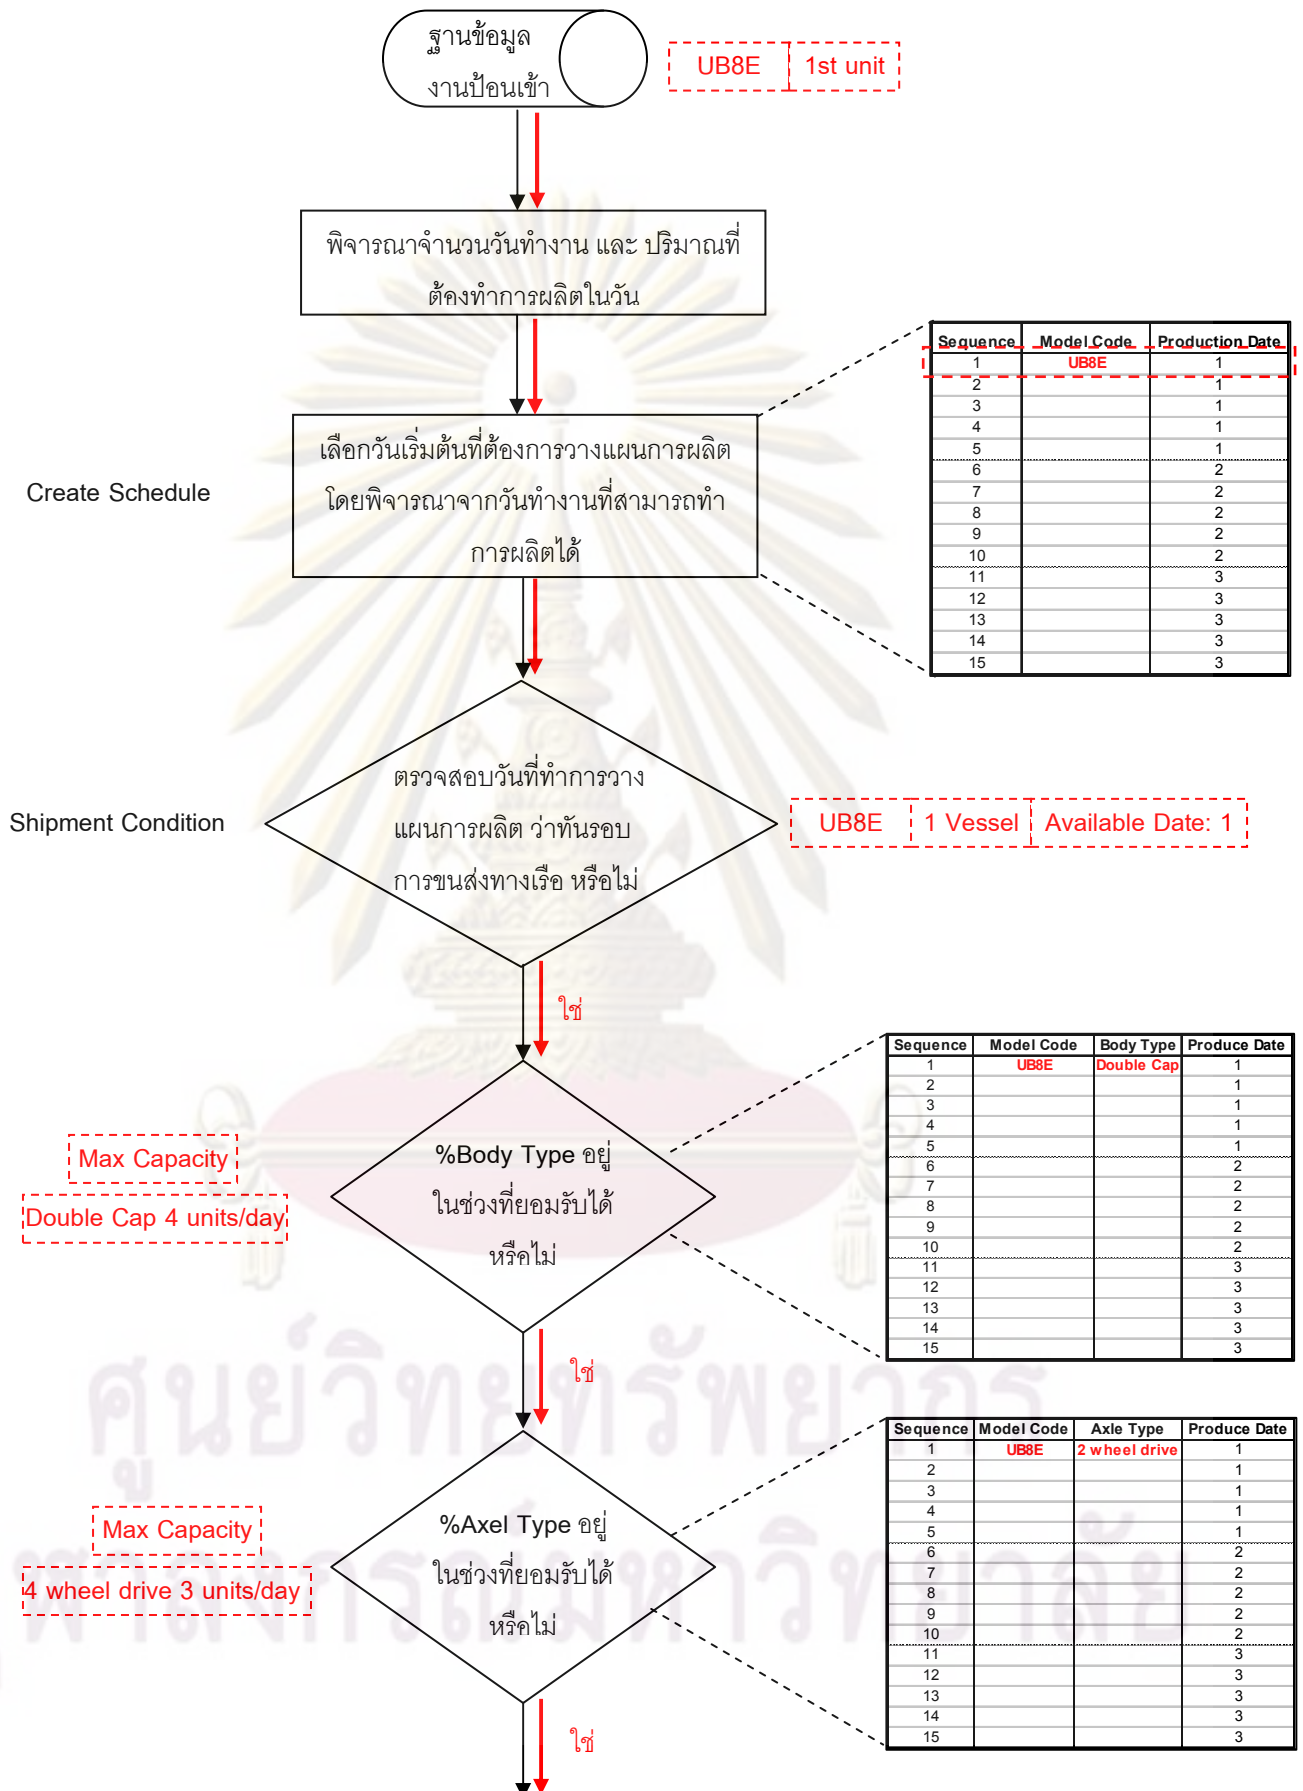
ฐานข้อมูล งานป้อนเข้า

UB8E | 1st unit

พิจารณาจำนวนวันทำงาน และ ปริมาณที่ต้องทำการผลิตในวัน

Create Schedule

เลือกวันเริ่มต้นที่ต้องการวางแผนการผลิต โดยพิจารณาจากวันทำงานที่สามารถทำการผลิตได้

| Sequence | Model Code | Production Date |
|---|---|---|
| 1 | UB8E | 1 |
| 2 | | 1 |
| 3 | | 1 |
| 4 | | 1 |
| 5 | | 1 |
| 6 | | 2 |
| 7 | | 2 |
| 8 | | 2 |
| 9 | | 2 |
| 10 | | 2 |
| 11 | | 3 |
| 12 | | 3 |
| 13 | | 3 |
| 14 | | 3 |
| 15 | | 3 |

Shipment Condition

ตรวจสอบวันที่ทำการวางแผนการผลิต ว่าทันรอบการขนส่งทางเรือ หรือไม่

UB8E | 1 Vessel | Available Date: 1

ใช่

Max Capacity

Double Cap 4 units/day

%Body Type อยู่ในช่วงที่ยอมรับได้ หรือไม่

| Sequence | Model Code | Body Type | Produce Date |
|---|---|---|---|
| 1 | UB8E | Double Cap | 1 |
| 2 | | | 1 |
| 3 | | | 1 |
| 4 | | | 1 |
| 5 | | | 1 |
| 6 | | | 2 |
| 7 | | | 2 |
| 8 | | | 2 |
| 9 | | | 2 |
| 10 | | | 2 |
| 11 | | | 3 |
| 12 | | | 3 |
| 13 | | | 3 |
| 14 | | | 3 |
| 15 | | | 3 |

ใช่

Max Capacity

4 wheel drive 3 units/day

%Axel Type อยู่ในช่วงที่ยอมรับได้ หรือไม่

| Sequence | Model Code | Axle Type | Produce Date |
|---|---|---|---|
| 1 | UB8E | 2 wheel drive | 1 |
| 2 | | | 1 |
| 3 | | | 1 |
| 4 | | | 1 |
| 5 | | | 1 |
| 6 | | | 2 |
| 7 | | | 2 |
| 8 | | | 2 |
| 9 | | | 2 |
| 10 | | | 2 |
| 11 | | | 3 |
| 12 | | | 3 |
| 13 | | | 3 |
| 14 | | | 3 |
| 15 | | | 3 |

ใช่

ศูนย์วิทยทรัพยากร จุฬาลงกรณ์มหาวิทยาลัย